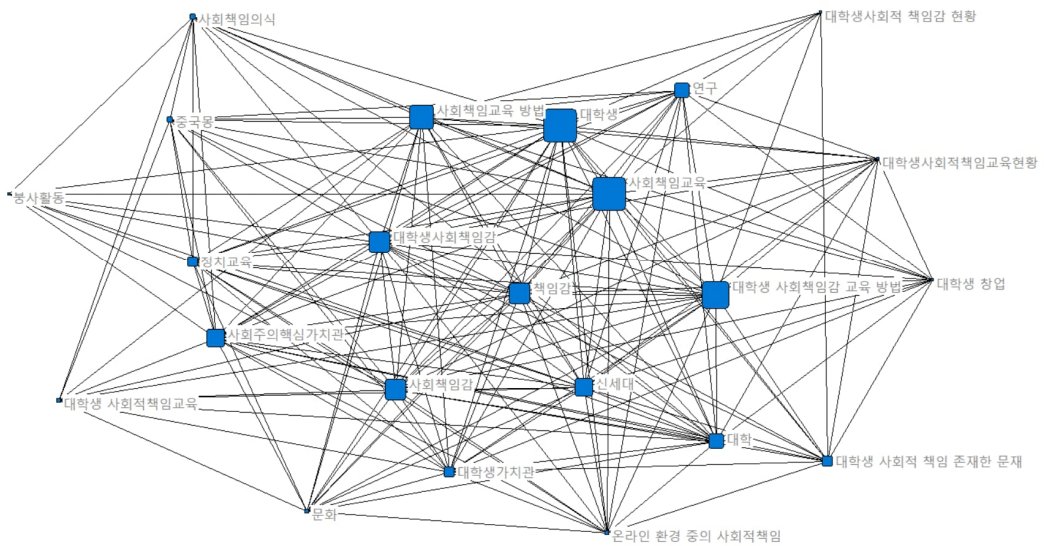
사회책임의식
대학생사회적 책임감 현황
연구
사회책임교육 방법
대학생
중국몽
대학생사회적책임교육현황
사회책임교육
봉사활동
대학생사회책임감
정치교육
책임감
대학생 사회책임감 교육 방법
대학생 창업
사회주의핵심가치관
사회책임감
신세대
대학생 사회적책임교육
대학
대학생 사회적 책임 존재한 문재
대학생가치관
문화
온라인 환경 중의 사회적책임